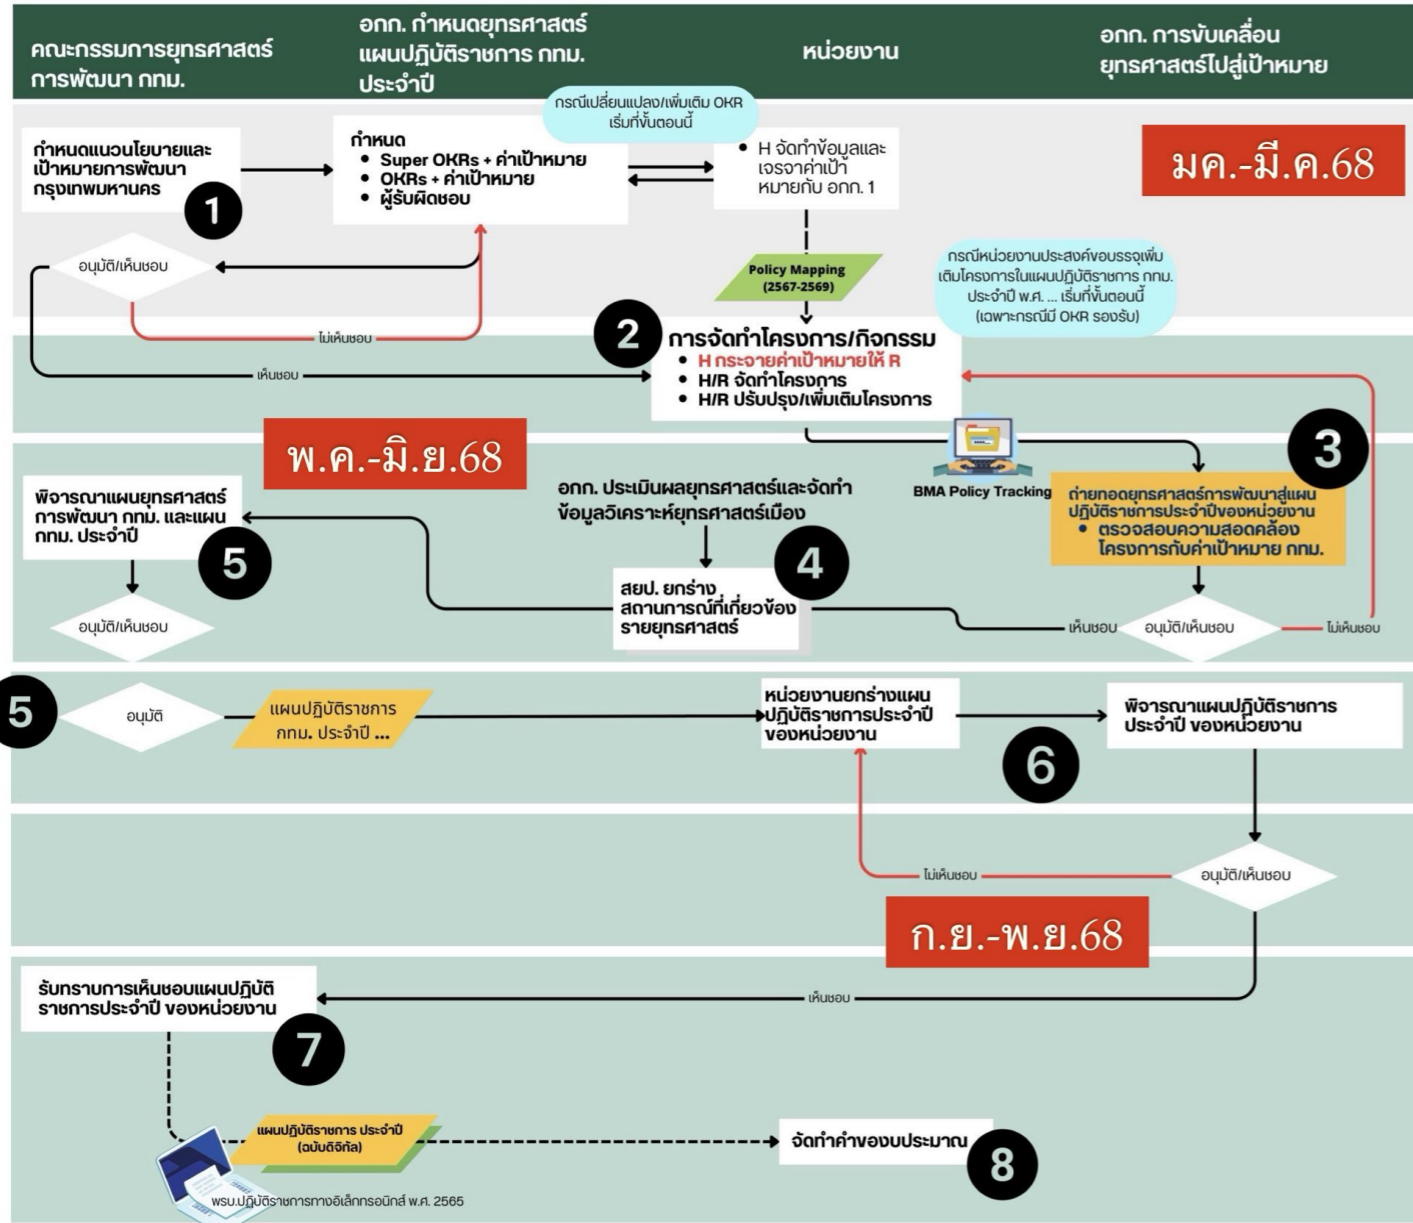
คณะกรรมการยุทธศาสตร์การพัฒนา กทม.

อกก. กำหนดยุทธศาสตร์แผนปฏิบัติราชการ กทม. ประจำปี

หน่วยงาน

อกก. การขับเคลื่อนยุทธศาสตร์ไปสู่เป้าหมาย

กรณีเปลี่ยนแปลง/เพิ่มเติม OKR เริ่มที่ขั้นตอนนี้

มค.-มี.ค.68

กำหนดแนวนโยบายและเป้าหมายการพัฒนากรุงเทพมหานคร

1

กำหนด
• Super OKRs + ค่าเป้าหมาย
• OKRs + ค่าเป้าหมาย
• ผู้รับผิดชอบ

• H จัดทำข้อมูลและเจรจาค่าเป้าหมายกับ อกก. 1

อนุมัติ/เห็นชอบ

Policy Mapping (2567-2569)

กรณีหน่วยงานประสงค์ขอบรรจุเพิ่มเติมโครงการในแผนปฏิบัติราชการ กทม. ประจำปี พ.ศ. ... เริ่มที่ขั้นตอนนี้ (เฉพาะกรณีมี OKR รองรับ)

ไม่เห็นชอบ

2

การจัดทำโครงการ/กิจกรรม
• H กระจายค่าเป้าหมายให้ R
• H/R จัดทำโครงการ
• H/R ปรับปรุง/เพิ่มเติมโครงการ

เห็นชอบ

พ.ค.-มิ.ย.68

3

BMA Policy Tracking

ถ่ายทอดยุทธศาสตร์การพัฒนาสู่แผนปฏิบัติราชการประจำปีของหน่วยงาน
• ตรวจสอบความสอดคล้องโครงการกับค่าเป้าหมาย กทม.

พิจารณาแผนยุทธศาสตร์การพัฒนา กทม. และแผน กทม. ประจำปี

5

อกก. ประเมินผลยุทธศาสตร์และจัดทำข้อมูลวิเคราะห์ยุทธศาสตร์เมือง

4

สยป. ยกร่างสถานการณ์ที่เกี่ยวข้องรายยุทธศาสตร์

อนุมัติ/เห็นชอบ

เห็นชอบ

อนุมัติ/เห็นชอบ

ไม่เห็นชอบ

5

อนุมัติ

แผนปฏิบัติราชการ กทม. ประจำปี ...

หน่วยงานยกร่างแผนปฏิบัติราชการประจำปีของหน่วยงาน

พิจารณาแผนปฏิบัติราชการประจำปี ของหน่วยงาน

6

ไม่เห็นชอบ

อนุมัติ/เห็นชอบ

ก.ย.-พ.ย.68

รับทราบการเห็นชอบแผนปฏิบัติราชการประจำปี ของหน่วยงาน

เห็นชอบ

7

แผนปฏิบัติราชการ ประจำปี (ฉบับดิจิทัล)

จัดทำคำของบประมาณ

8

พรบ.ปฏิบัติราชการทางอิเล็กทรอนิกส์ พ.ศ. 2565